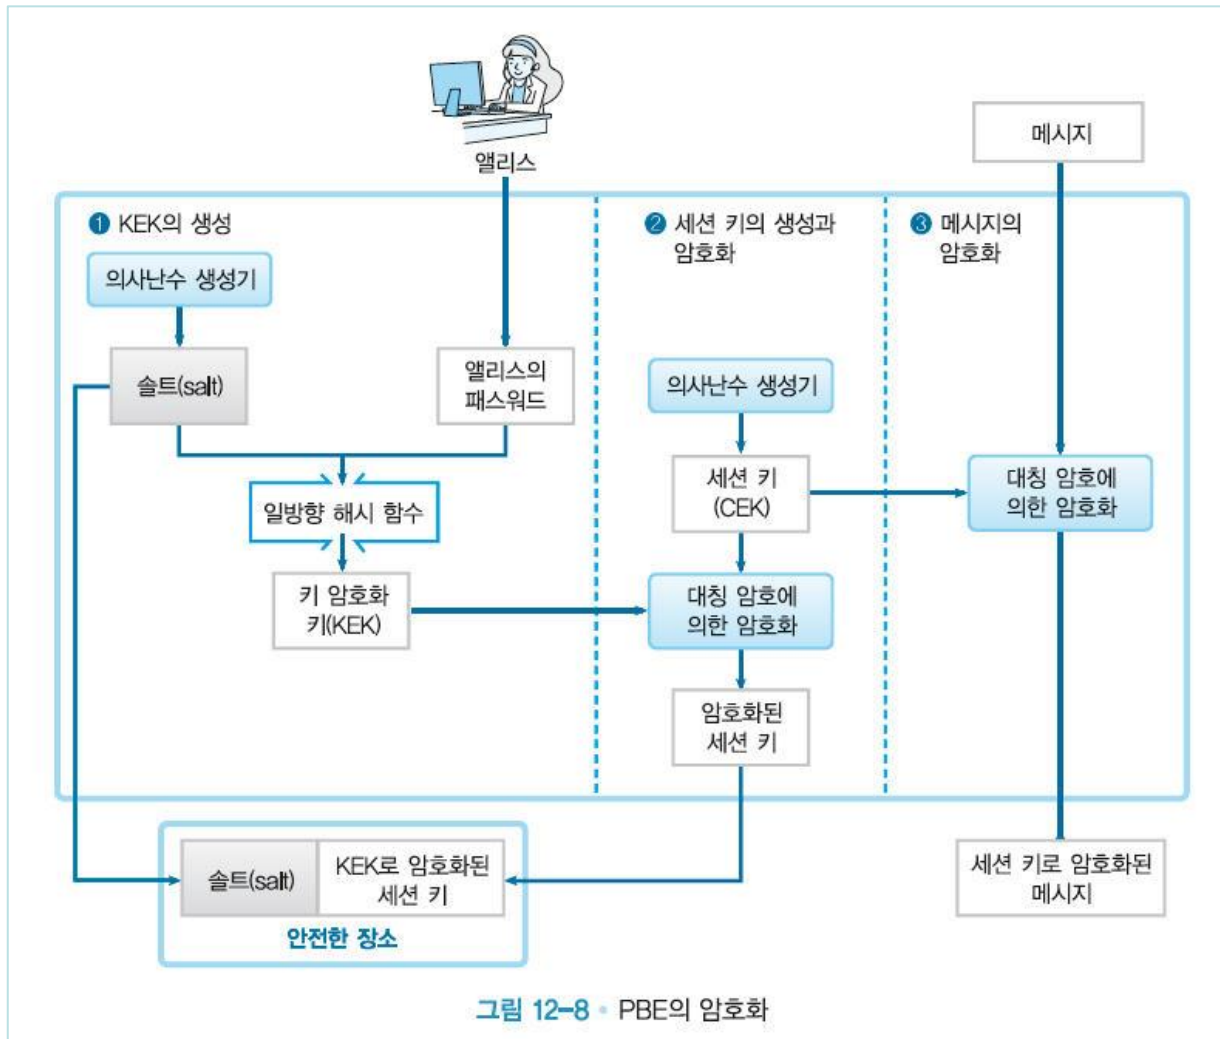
앨리스

메시지

❶ KEK의 생성

의사난수 생성기

솔트(salt)

앨리스의 패스워드

일방향 해시 함수

키 암호화 키(KEK)

❷ 세션 키의 생성과 암호화

의사난수 생성기

세션 키 (CEK)

대칭 암호에 의한 암호화

암호화된 세션 키

❸ 메시지의 암호화

대칭 암호에 의한 암호화

솔트(salt)

KEK로 암호화된 세션 키

안전한 장소

세션 키로 암호화된 메시지

그림 12-8 • PBE의 암호화